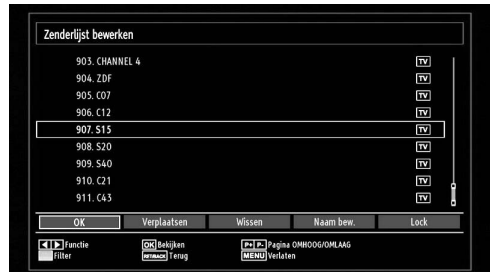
Zenderlijst bewerken

903. CHANNEL 4 TV
904. ZDF TV
905. C07 TV
906. C12 TV
907. S15 TV
908. S20 TV
909. S40 TV
910. C21 TV
911. C43 TV

OK | Verplaatsen | Wissen | Naam bew. | Lock

Functie
Filter
OK Bekijken
RETURN/BACK Terug
P+ P- Pagina OMHOOG/OMLAAG
MENU Verlaten